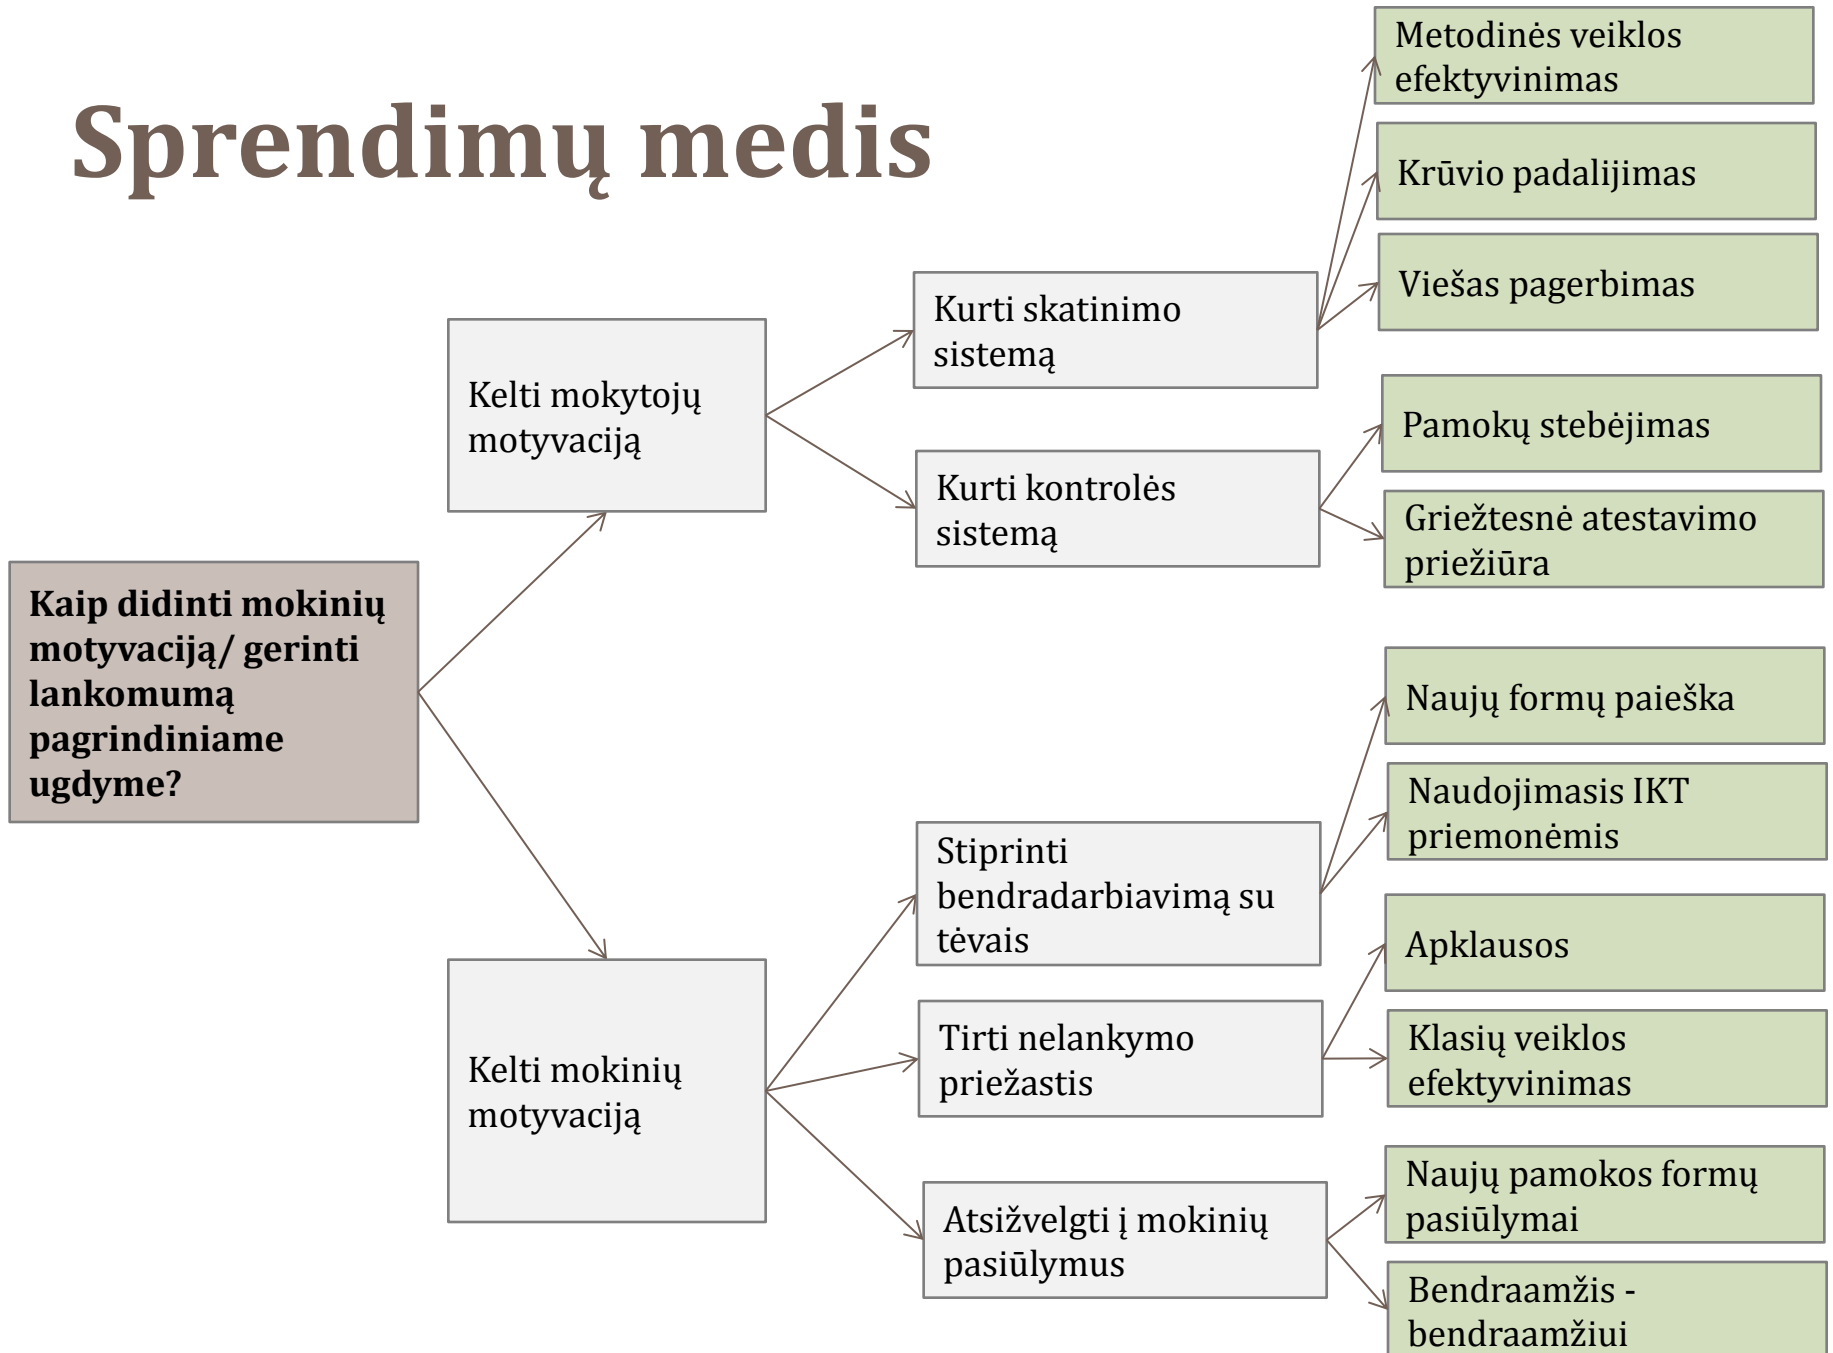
Sprendimų medis

Kaip didinti mokinių motyvaciją/ gerinti lankomumą pagrindiniame ugdyme?

Kelti mokytojų motyvaciją

Kurti skatinimo sistemą

Metodinės veiklos efektyvinimas

Krūvio padalijimas

Viešas pagerbimas

Kurti kontrolės sistemą

Pamokų stebėjimas

Griežtesnė atestavimo priežiūra

Kelti mokinių motyvaciją

Stiprinti bendradarbiavimą su tėvais

Naujų formų paieška

Naudojimasis IKT priemonėmis

Tirti nelankymo priežastis

Apklausos

Klasių veiklos efektyvinimas

Atsižvelgti į mokinių pasiūlymus

Naujų pamokos formų pasiūlymai

Bendraamžis - bendraamžiui